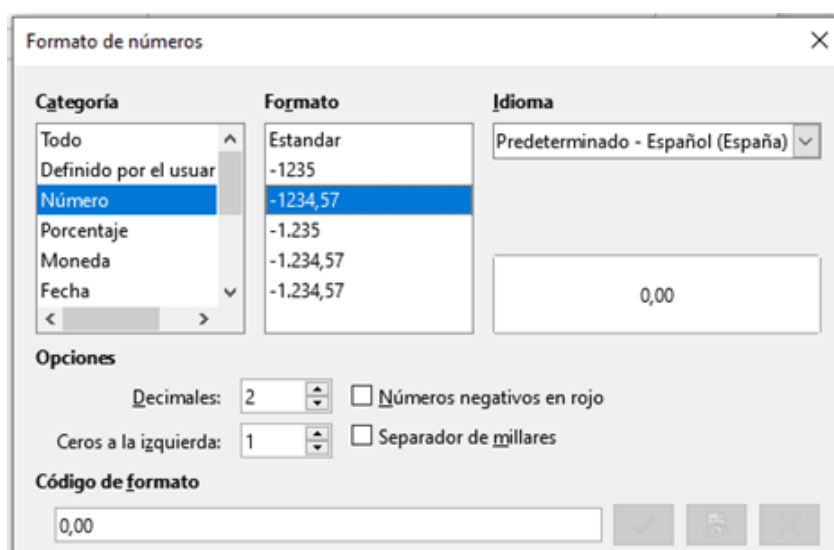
Formato de números

Categoría
Todo
Definido por el usuar
Número
Porcentaje
Moneda
Fecha

Formato
Estandar
-1235
-1234,57
-1.235
-1.234,57
-1.234,57

Idioma
Predeterminado - Español (España)

0,00

Opciones
Decimales: 2
Números negativos en rojo
Ceros a la izquierda: 1
Separador de millares

Código de formato
0,00